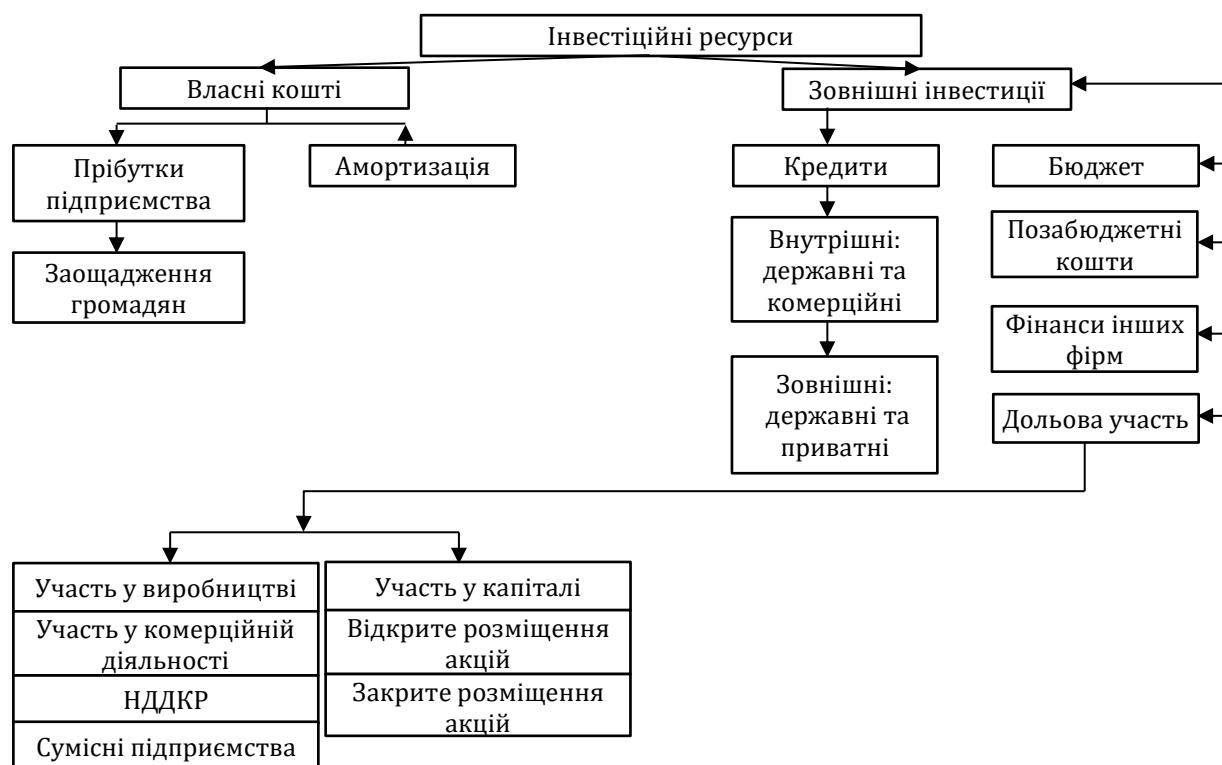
Інвестиційні ресурси

Власні кошті

Зовнішні інвестиції

Прібутки підприємства

Амортизація

Заощадження громадян

Кредити

Бюджет

Внутрішні: державні та комерційні

Позабюджетні кошти

Фінанси інших фірм

Зовнішні: державні та приватні

Дольова участь

Участь у виробництві

Участь у комерційній діяльності

НДДКР

Сумісні підприємства

Участь у капіталі

Відкрите розміщення акцій

Закрите розміщення акцій